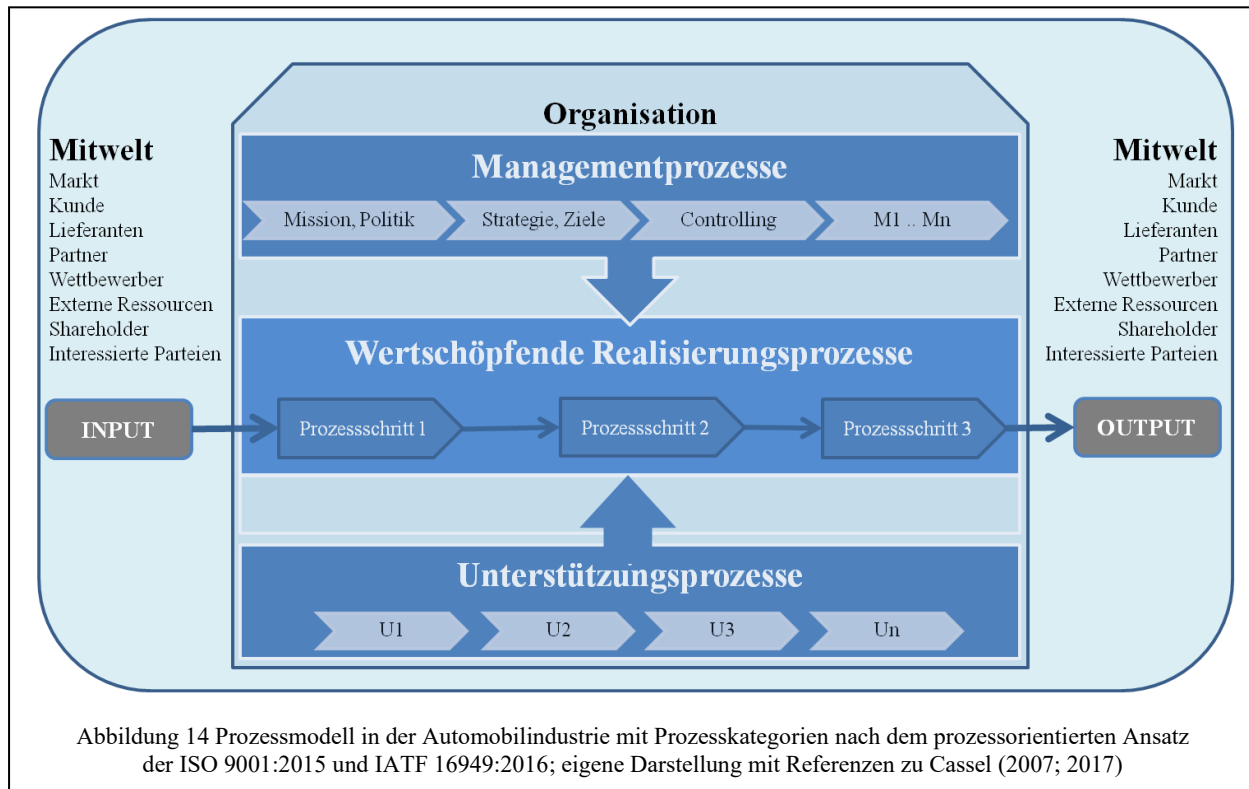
Mitwelt
Markt
Kunde
Lieferanten
Partner
Wettbewerber
Externe Ressourcen
Shareholder
Interessierte Parteien

Organisation

Managementprozesse

Mission, Politik
Strategie, Ziele
Controlling
M1 .. Mn

Mitwelt
Markt
Kunde
Lieferanten
Partner
Wettbewerber
Externe Ressourcen
Shareholder
Interessierte Parteien

Wertschöpfende Realisierungsprozesse

INPUT
Prozessschritt 1
Prozessschritt 2
Prozessschritt 3
OUTPUT

Unterstützungsprozesse

U1
U2
U3
Un

Abbildung 14 Prozessmodell in der Automobilindustrie mit Prozesskategorien nach dem prozessorientierten Ansatz der ISO 9001:2015 und IATF 16949:2016; eigene Darstellung mit Referenzen zu Cassel (2007; 2017)